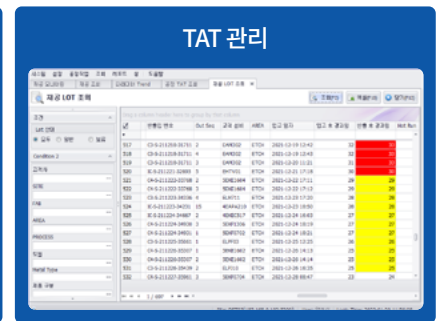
TAT 관리

재공 LOT 조회

조회(F3)
엑셀(F10)
닫기(F12)

조건
LOT 선택
Condition 2
고객사
사이트
FAB
AREA
PROCESS
제품
Metal Type
포장 규분

| 순번 | 반출 번호 | Out Seq | 공정 설비 | AREA | 입고 일자 | 입고 후 경과일 | 반출 후 경과일 | Wafer Run |
|---|---|---|---|---|---|---|---|---|
| 517 | | 2 | | ETCH | 2021-12-19 12:42 | 33 | 33 | |
| 518 | | 4 | | ETCH | 2021-12-19 13:43 | 33 | 33 | |
| 519 | | 4 | | ETCH | 2021-12-20 11:31 | 32 | 32 | |
| 520 | | 5 | | ETCH | 2021-12-21 17:18 | 30 | 30 | |
| 521 | | 2 | | ETCH | 2021-12-22 17:11 | 29 | 29 | |
| 522 | | 3 | | ETCH | 2021-12-22 17:11 | 29 | 29 | |
| 523 | | 3 | | ETCH | 2021-12-23 17:20 | 28 | 28 | |
| 524 | | 15 | | ETCH | 2021-12-23 18:50 | 28 | 28 | |
| 525 | | 2 | | ETCH | 2021-12-24 16:03 | 27 | 27 | |
| 526 | | 2 | | ETCH | 2021-12-24 16:19 | 27 | 27 | |
| 527 | | 2 | | ETCH | 2021-12-24 18:21 | 27 | 27 | |
| 528 | | 5 | | ETCH | 2021-12-25 13:25 | 26 | 26 | |
| 529 | | 2 | | ETCH | 2021-12-26 14:14 | 25 | 25 | |
| 530 | | 2 | | ETCH | 2021-12-26 14:14 | 25 | 25 | |
| 531 | | 3 | | ETCH | 2021-12-26 15:11 | 25 | 25 | |
| 532 | | 2 | | ETCH | 2021-12-28 09:47 | 23 | 23 | |

1 / 697